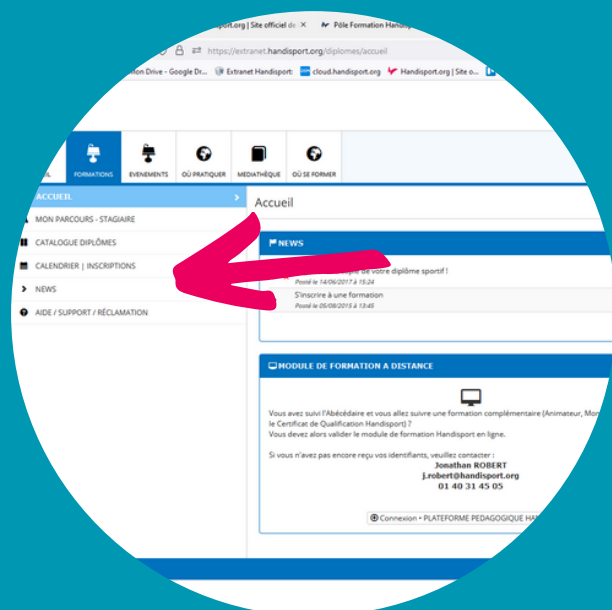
isport.org | Site officiel de × Pôle Formation Handisp

https://extranet.handisport.org/diplomes/accueil

lon Drive - Google Dr... Extranet Handisport cloud.handisport.org Handisport.org | Site o...

IL FORMATIONS EVENEMENTS OÙ PRATIQUER MEDIATHÈQUE OÙ SE FORMER

ACCUEIL

MON PARCOURS - STAGIAIRE

CATALOGUE DIPLÔMES

CALENDRIER | INSCRIPTIONS

NEWS

AIDE / SUPPORT / RÉCLAMATION

Accueil

NEWS

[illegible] de votre diplôme sportif !
Posté le 14/06/2017 à 15:24

S'inscrire à une formation
Posté le 05/08/2015 à 13:45

MODULE DE FORMATION A DISTANCE

Vous avez suivi l'Abécédaire et vous allez suivre une formation complémentaire (Animateur, Mon le Certificat de Qualification Handisport) ?
Vous devez alors valider le module de formation Handisport en ligne.

Si vous n'avez pas encore reçu vos identifiants, veuillez contacter :
Jonathan ROBERT
j.robert@handisport.org
01 40 31 45 05

Connexion • PLATEFORME PEDAGOGIQUE HAN